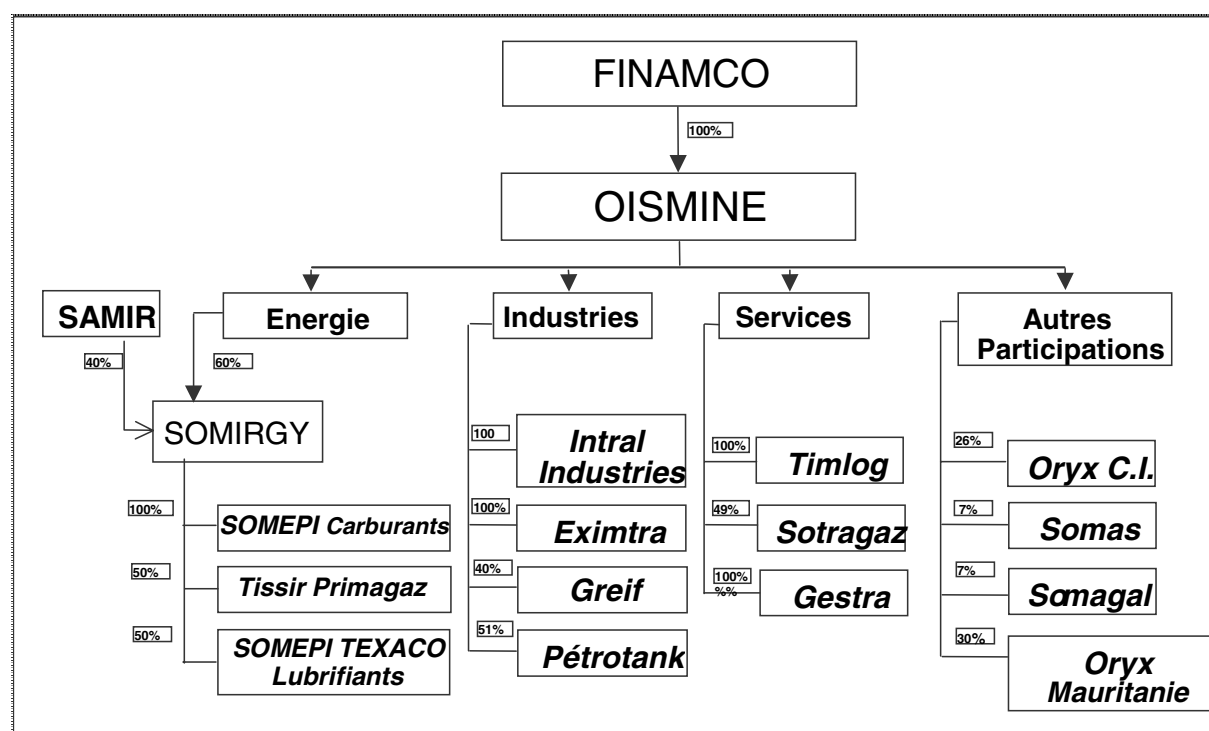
FINAMCO

100%

OISMINE

SAMIR

40%

Energie

60%

SOMIRGY

100%
SOMEPI Carburants

50%
Tissir Primagaz

50%
SOMEPI TEXACO Lubrifiants

Industries

100
Intral Industries

100%
Eximtra

40%
Greif

51%
Pétrotank

Services

100%
Timlog

49%
Sotragaz

100% %%
Gestra

Autres Participations

26%
Oryx C.I.

7%
Somas

7%
Somagal

30%
Oryx Mauritanie